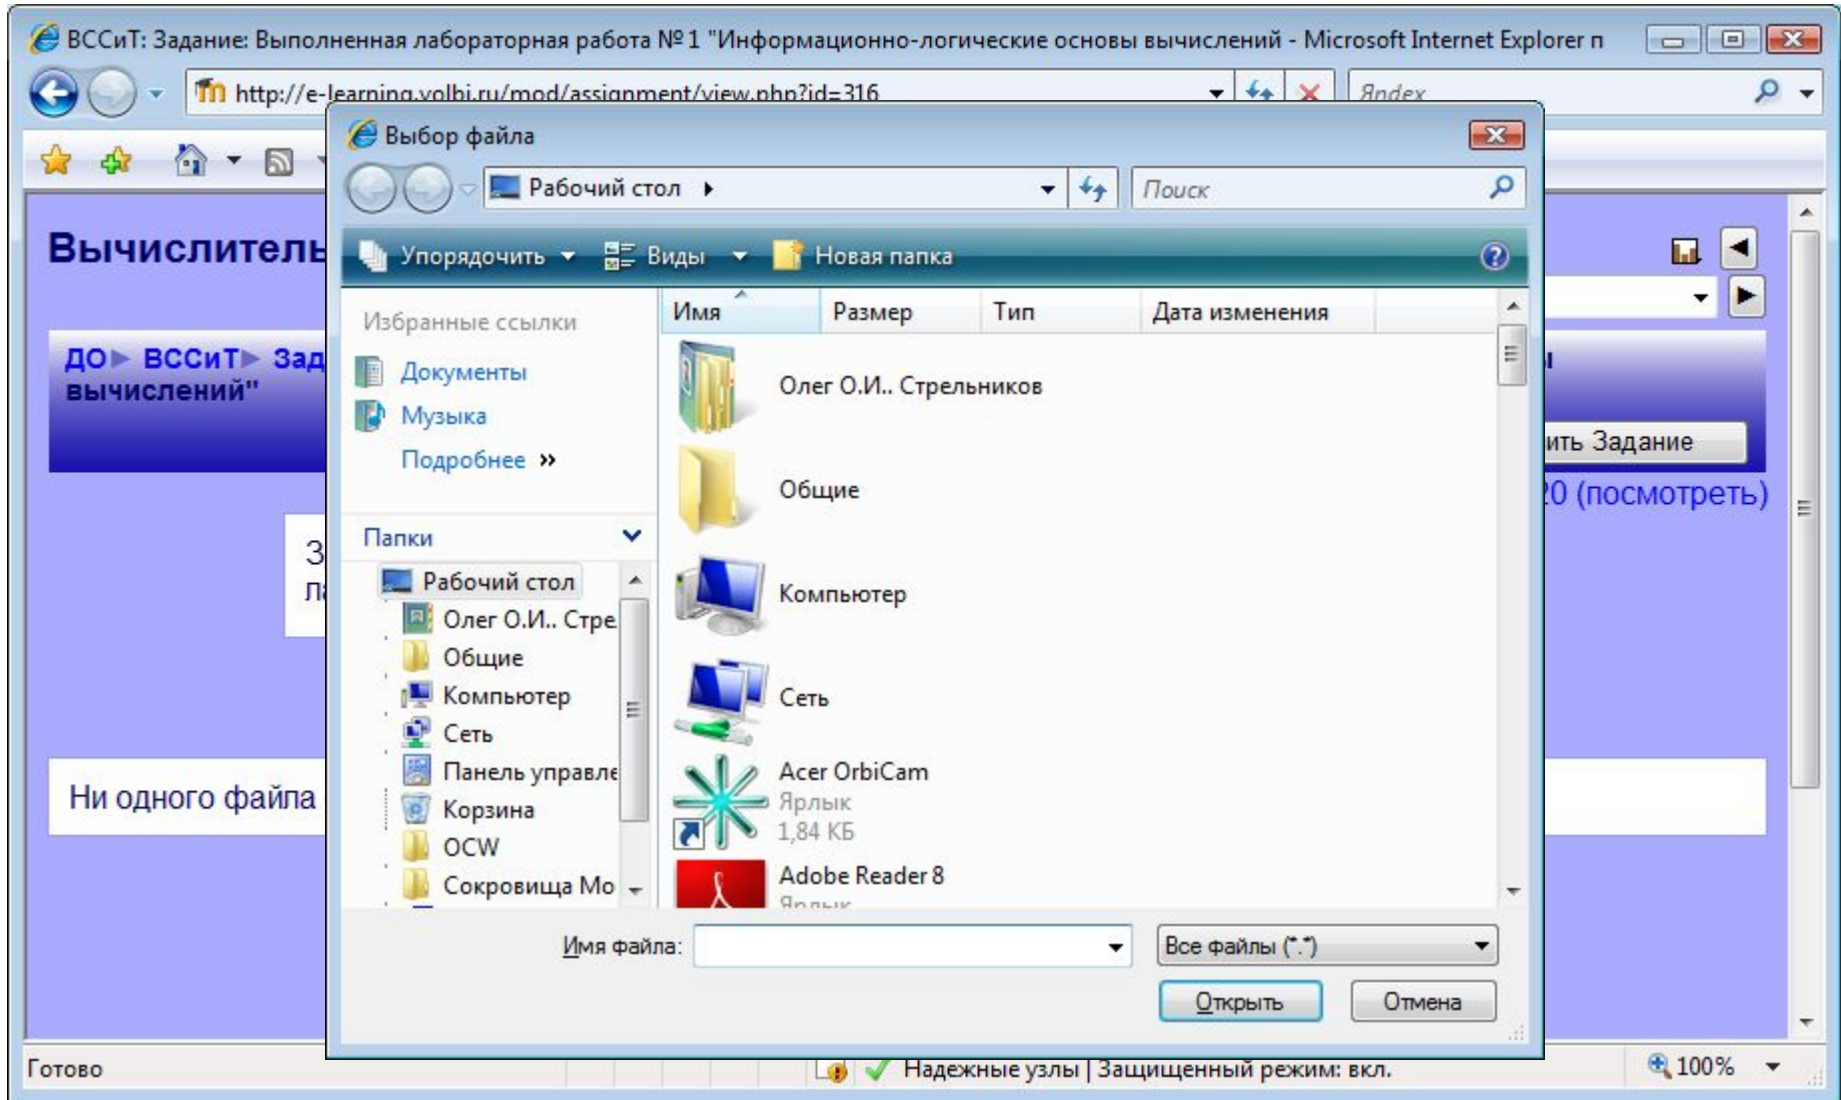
ВССиТ: Задание: Выполненная лабораторная работа №1 "Информационно-логические основы вычислений - Microsoft Internet Explorer п

http://e-learning.volbi.ru/mod/assignment/view.php?id=316

Яndex

Вычислитель

ДО ▸ ВССиТ ▸ Зад
вычислений"

ить Задание

20 (посмотреть)

З
Л

Ни одного файла

Выбор файла

Рабочий стол ▸

Поиск

Упорядочить ▾ Виды ▾ Новая папка

Избранные ссылки

Документы

Музыка

Подробнее »

Папки

Рабочий стол

Олег О.И.. Стре

Общие

Компьютер

Сеть

Панель управле

Корзина

OCW

Сокровища Мо

| Имя | Размер | Тип | Дата изменения |
|---|---|---|---|

Олег О.И.. Стрельников

Общие

Компьютер

Сеть

Acer OrbiCam
Ярлык
1,84 КБ

Adobe Reader 8
Ярлык

Имя файла:

Все файлы (*.*)

Открыть

Отмена

Готово

Надежные узлы | Защищенный режим: вкл.

100%